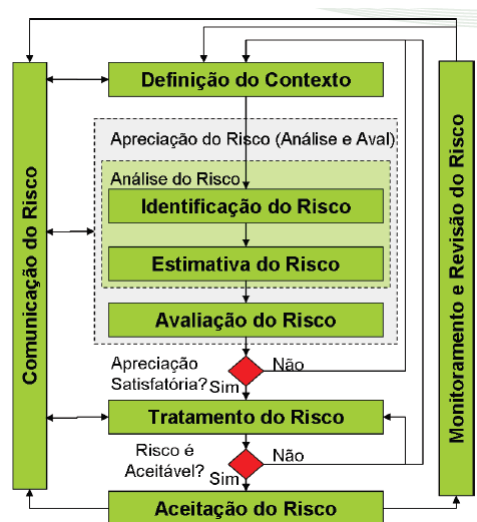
Comunicação do Risco

Definição do Contexto

Apreciação do Risco (Análise e Aval)

Análise do Risco

Identificação do Risco

Estimativa do Risco

Avaliação do Risco

Apreciação Satisfatória?

Não

Sim

Tratamento do Risco

Risco é Aceitável?

Não

Sim

Aceitação do Risco

Monitoramento e Revisão do Risco